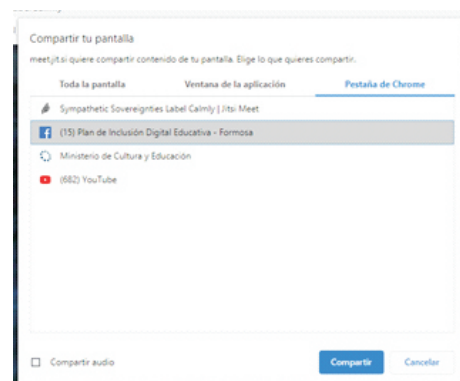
Compartir tu pantalla

meet.jit.si quiere compartir contenido de tu pantalla. Elige lo que quieres compartir.

Toda la pantalla | Ventana de la aplicación | Pestaña de Chrome

Sympathetic Sovereignties Label Calmly | Jitsi Meet

(15) Plan de Inclusión Digital Educativa - Formosa

Ministerio de Cultura y Educación

(682) YouTube

Compartir audio

Compartir

Cancelar